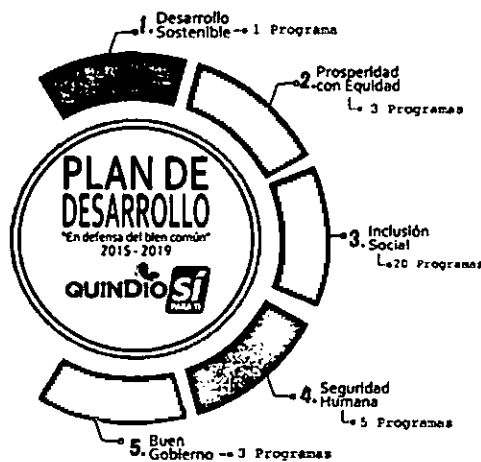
1. Desarrollo Sostenible → 1 Programa

2. Prosperidad con Equidad
└ 3 Programas

PLAN DE DESARROLLO
"En defensa del bien común"
2015 - 2019
QUINDIO SÍ PARA TI

3. Inclusión Social
└20 Programas

4. Seguridad Humana
└ 5 Programas

5. Buen Gobierno → 3 Programas